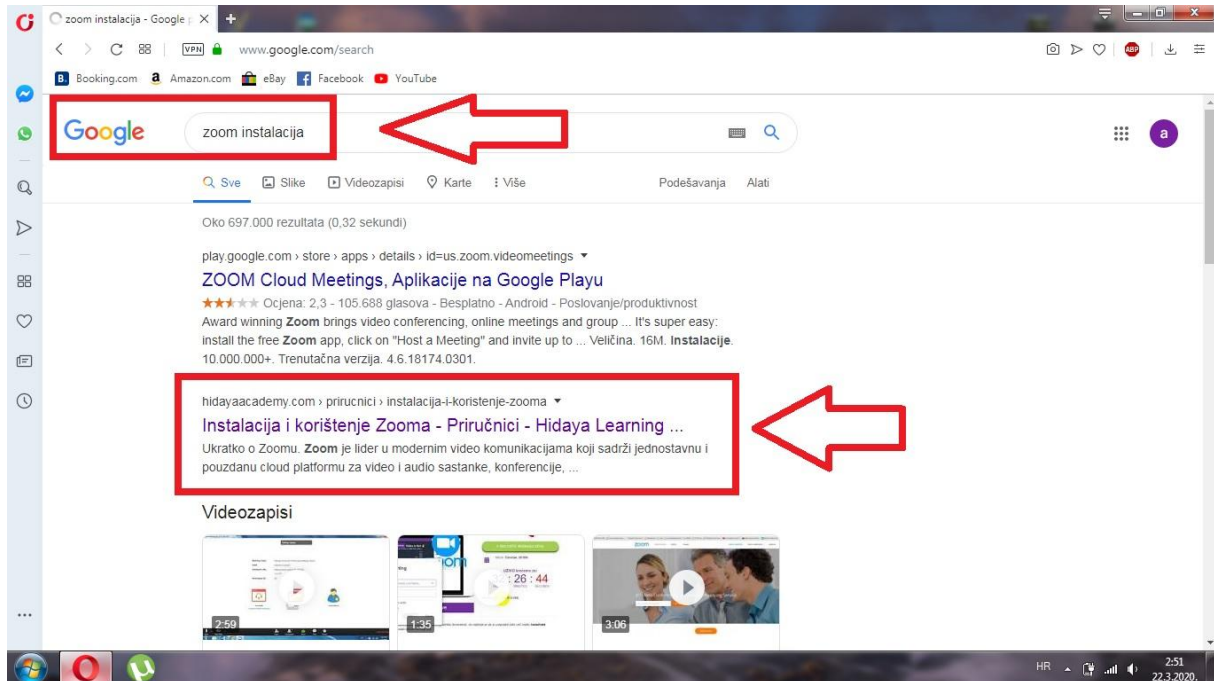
zoom instalacija - Google p ×

VPN www.google.com/search

Booking.com Amazon.com eBay Facebook YouTube

Google

zoom instalacija

a

Sve Slike Videozapisi Karte Više Podešavanja Alati

Oko 697.000 rezultata (0,32 sekundi)

play.google.com › store › apps › details › id=us.zoom.videomeetings ▾

ZOOM Cloud Meetings, Aplikacije na Google Playu

★★★★★ Ocjena: 2,3 - 105.688 glasova - Besplatno - Android - Poslovanje/produktivnost

Award winning **Zoom** brings video conferencing, online meetings and group ... It's super easy: install the free **Zoom** app, click on "Host a Meeting" and invite up to ... Veličina. 16M. **Instalacije**. 10.000.000+. Trenutačna verzija. 4.6.18174.0301.

hidayaacademy.com › prirucnici › instalacija-i-koristenje-zooma ▾

Instalacija i korištenje Zooma - Priručnici - Hidaya Learning ...

Ukratko o Zoomu. **Zoom** je lider u modernim video komunikacijama koji sadrži jednostavnu i pouzdanu cloud platformu za video i audio sastanke, konferencije, ...

Videozapisi

2:59

zoom

26 : 44

1:35

zoom

3:06

HR 2:51 22.3.2020.